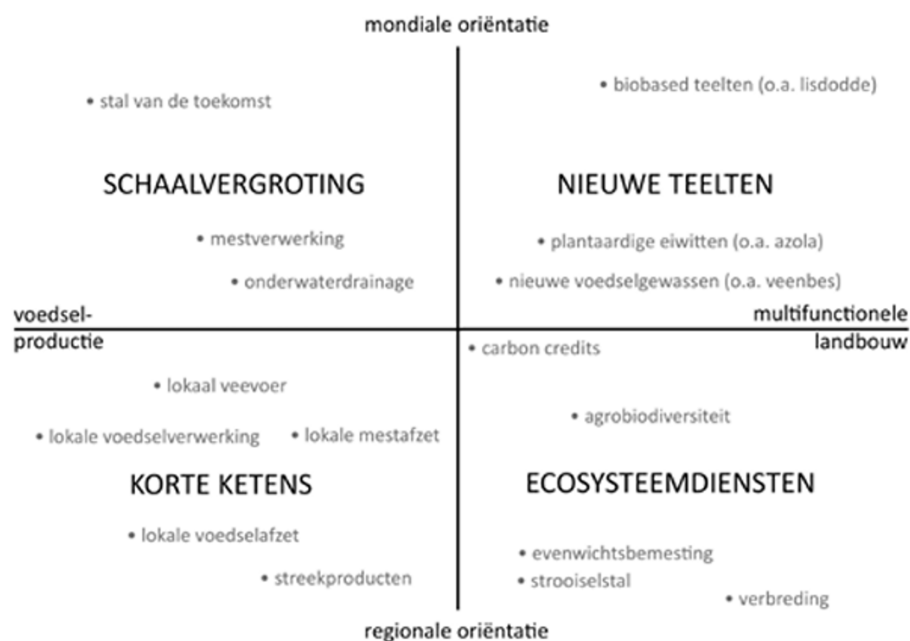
mondiale oriëntatie

• stal van de toekomst

SCHAALVERGROTING

• mestverwerking

• onderwaterdrainage

• biobased teelten (o.a. lisdodde)

NIEUWE TEELTEN

• plantaardige eiwitten (o.a. azola)

• nieuwe voedselgewassen (o.a. veenbes)

voedsel-productie

multifunctionele landbouw

• lokaal veevoer

• lokale voedselverwerking

• lokale mestafzet

KORTE KETENS

• lokale voedselafzet

• streekproducten

• carbon credits

• agrobiodiversiteit

ECOSYSTEEMDIENSTEN

• evenwichtsbemesting

• strooiselstal

• verbreding

regionale oriëntatie